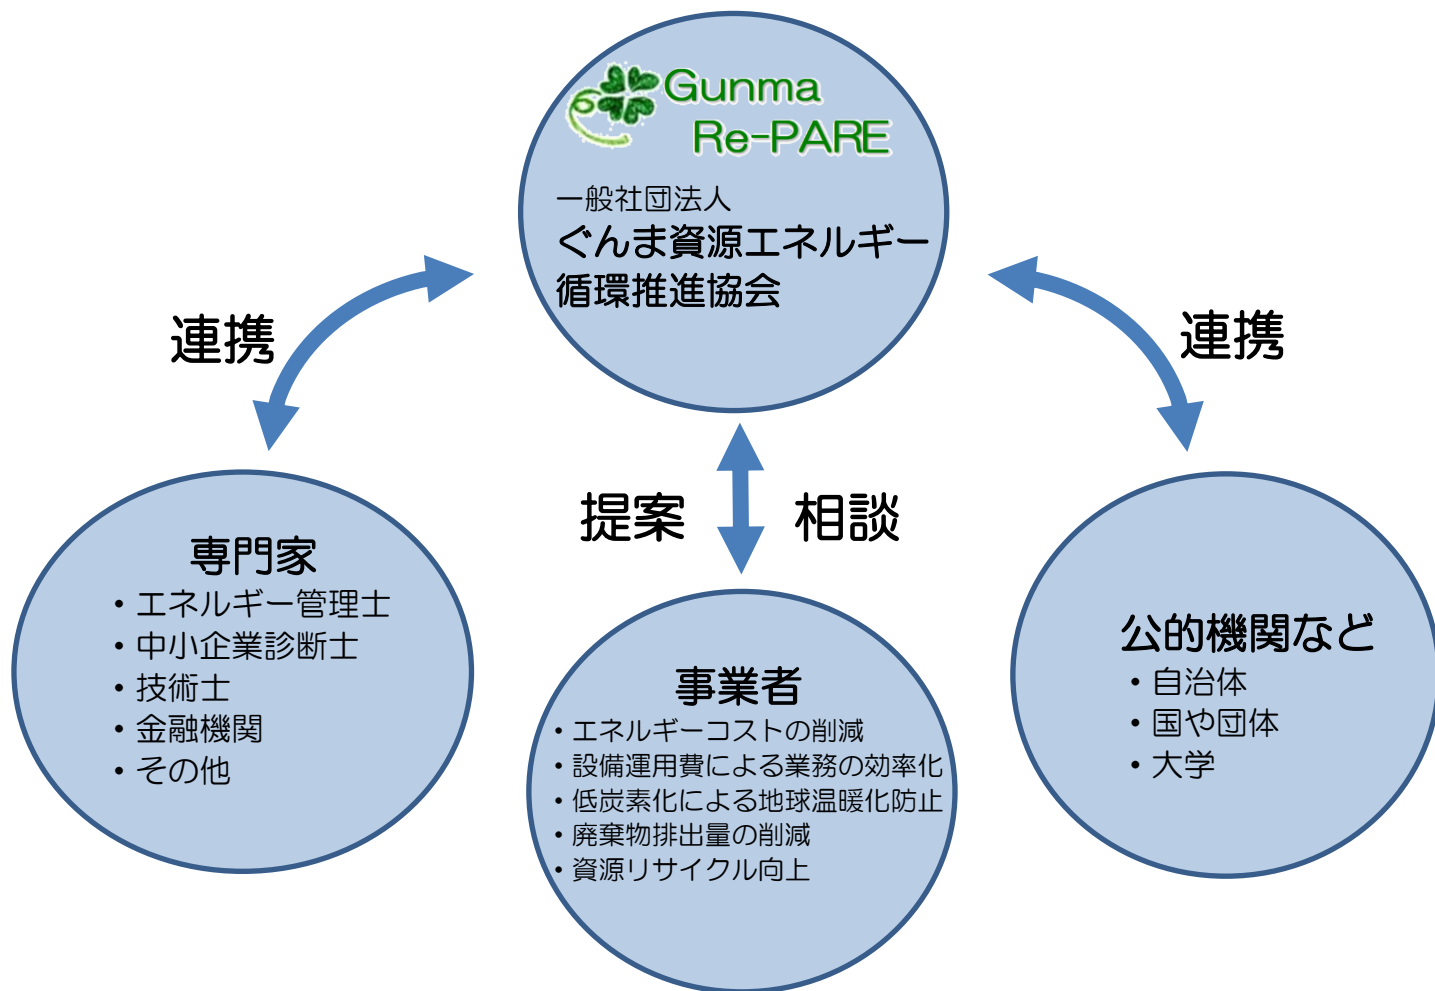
Gunma Re-PARE

一般社団法人
ぐんま資源エネルギー循環推進協会

連携

連携

提案

相談

専門家
・エネルギー管理士
・中小企業診断士
・技術士
・金融機関
・その他

事業者
・エネルギーコストの削減
・設備運用費による業務の効率化
・低炭素化による地球温暖化防止
・廃棄物排出量の削減
・資源リサイクル向上

公的機関など
・自治体
・国や団体
・大学